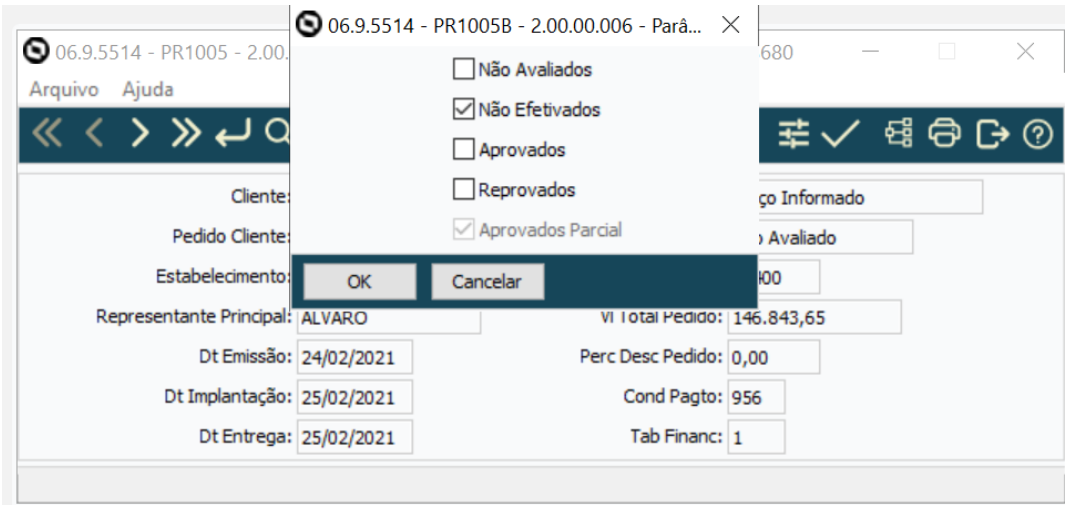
06.9.5514 - PR1005B - 2.00.00.006 - Parâ...

Não Avaliados
Não Efetivados
Aprovados
Reprovados
Aprovados Parcial

OK
Cancelar

06.9.5514 - PR1005 - 2.00. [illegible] 680

Arquivo Ajuda

Cliente: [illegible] ço Informado
Pedido Cliente: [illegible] Avaliado
Estabelecimento: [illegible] 00
Representante Principal: ALVARO
Vl Total Pedido: 146.843,65
Dt Emissão: 24/02/2021
Perc Desc Pedido: 0,00
Dt Implantação: 25/02/2021
Cond Pagto: 956
Dt Entrega: 25/02/2021
Tab Financ: 1